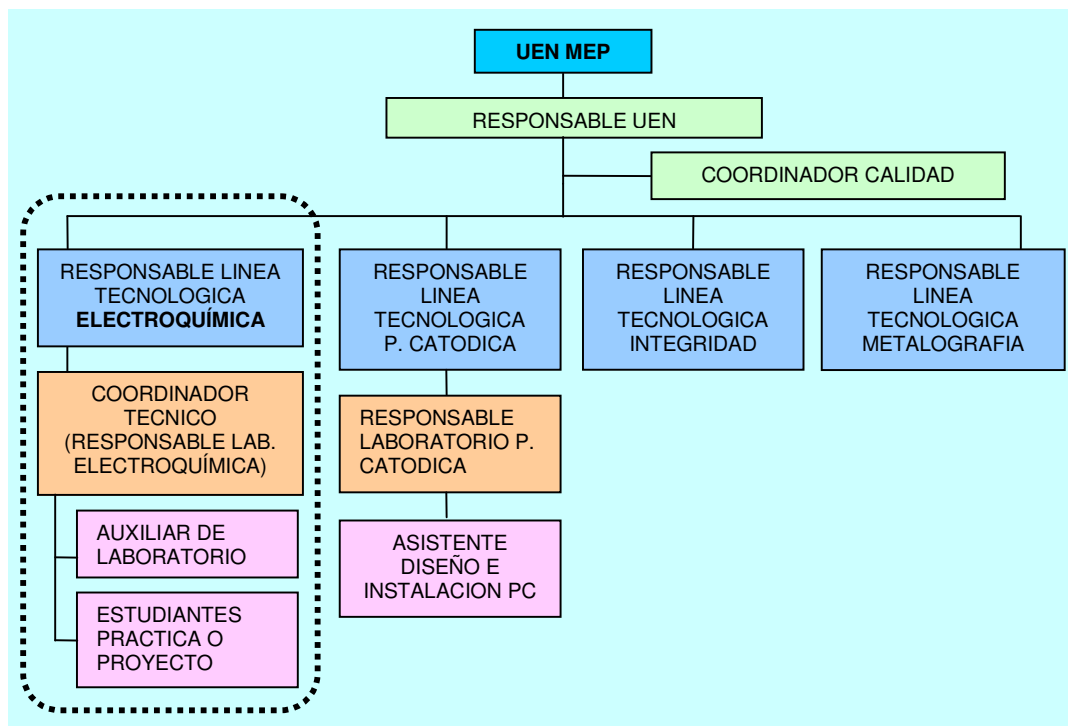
UEN MEP

RESPONSABLE UEN

COORDINADOR CALIDAD

RESPONSABLE LINEA TECNOLOGICA **ELECTROQUÍMICA**

RESPONSABLE LINEA TECNOLOGICA P. CATODICA

RESPONSABLE LINEA TECNOLOGICA INTEGRIDAD

RESPONSABLE LINEA TECNOLOGICA METALOGRAFIA

COORDINADOR TECNICO (RESPONSABLE LAB. ELECTROQUÍMICA)

RESPONSABLE LABORATORIO P. CATODICA

AUXILIAR DE LABORATORIO

ASISTENTE DISEÑO E INSTALACION PC

ESTUDIANTES PRACTICA O PROYECTO